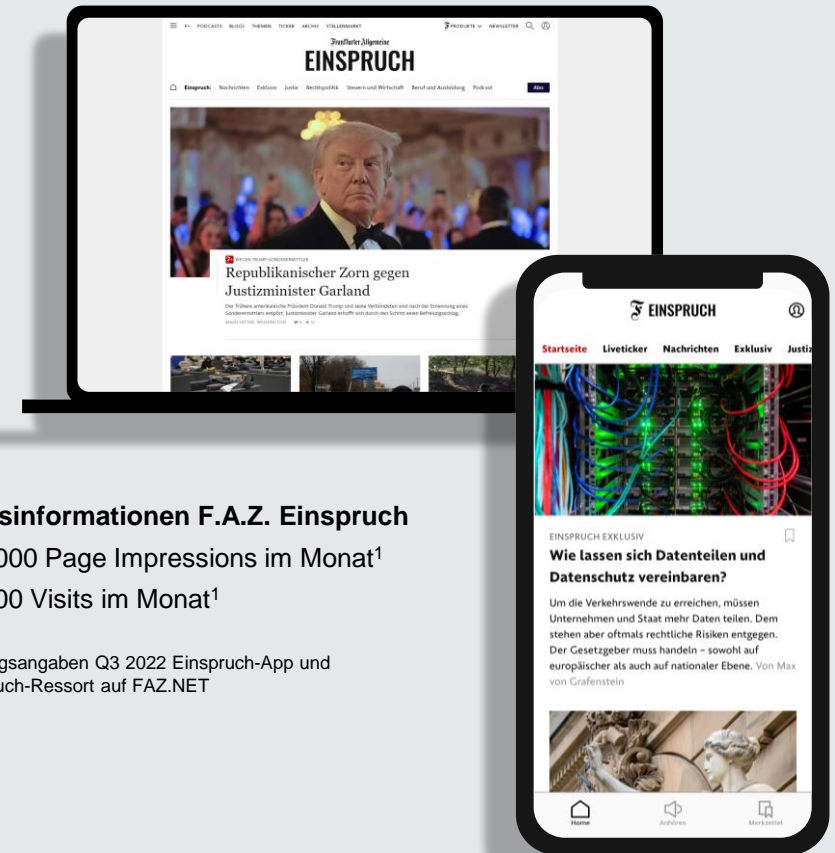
≡ F+ PODCASTS BLOGS THEMEN TICKER ARCHIV STELLENMARKT
PRODUKTE NEWSLETTER

Frankfurter Allgemeine
EINSPRUCH

Einspruch Nachrichten Exklusiv Justiz Rechtspolitik Steuern und Wirtschaft Beruf und Ausbildung Podcast Abo

WEGEN TRUMP-SONDERERMITTLER
Republikanischer Zorn gegen Justizminister Garland

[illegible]

EINSPRUCH

Startseite Liveticker Nachrichten Exklusiv Justi

EINSPRUCH EXKLUSIV
Wie lassen sich Datenteilen und Datenschutz vereinbaren?

Um die Verkehrswende zu erreichen, müssen Unternehmen und Staat mehr Daten teilen. Dem stehen aber oftmals rechtliche Risiken entgegen. Der Gesetzgeber muss handeln – sowohl auf europäischer als auch auf nationaler Ebene. Von Max von Grafenstein

Home Anhören Merkzettel

sinformationen F.A.Z. Einspruch
000 Page Impressions im Monat$^1$
00 Visits im Monat$^1$

gsangaben Q3 2022 Einspruch-App und
uch-Ressort auf FAZ.NET